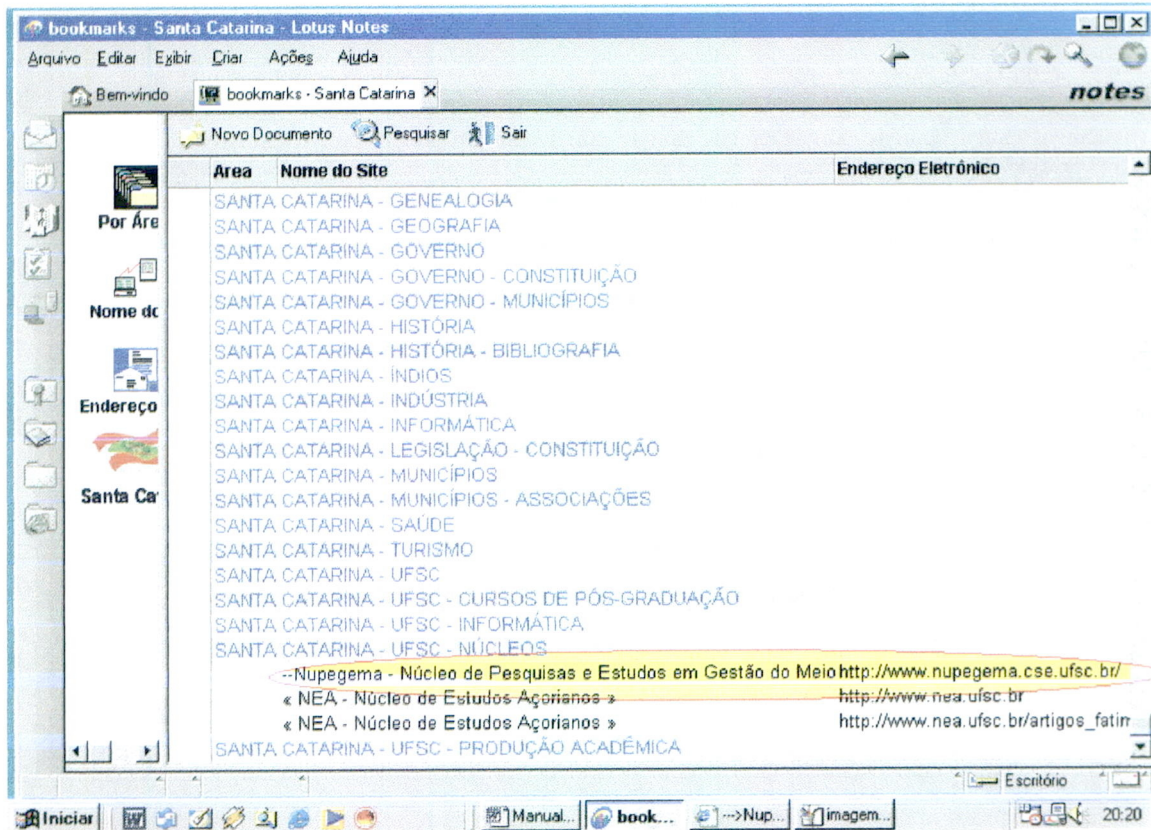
bookmarks - Santa Catarina - Lotus Notes

Arquivo Editar Exibir Criar Ações Ajuda

notes

Bem-vindo | bookmarks - Santa Catarina ×

Novo Documento | Pesquisar | Sair

Por Áre

Nome dc

Endereço

Santa Ca

| Area | Nome do Site | Endereço Eletrônico |
|---|---|---|
| | SANTA CATARINA - GENEALOGIA | |
| | SANTA CATARINA - GEOGRAFIA | |
| | SANTA CATARINA - GOVERNO | |
| | SANTA CATARINA - GOVERNO - CONSTITUIÇÃO | |
| | SANTA CATARINA - GOVERNO - MUNICÍPIOS | |
| | SANTA CATARINA - HISTÓRIA | |
| | SANTA CATARINA - HISTÓRIA - BIBLIOGRAFIA | |
| | SANTA CATARINA - ÍNDIOS | |
| | SANTA CATARINA - INDÚSTRIA | |
| | SANTA CATARINA - INFORMÁTICA | |
| | SANTA CATARINA - LEGISLAÇÃO - CONSTITUIÇÃO | |
| | SANTA CATARINA - MUNICÍPIOS | |
| | SANTA CATARINA - MUNICÍPIOS - ASSOCIAÇÕES | |
| | SANTA CATARINA - SAÚDE | |
| | SANTA CATARINA - TURISMO | |
| | SANTA CATARINA - UFSC | |
| | SANTA CATARINA - UFSC - CURSOS DE PÓS-GRADUAÇÃO | |
| | SANTA CATARINA - UFSC - INFORMÁTICA | |
| | SANTA CATARINA - UFSC - NÚCLEOS | |
| | --Nupegema - Núcleo de Pesquisas e Estudos em Gestão do Meio | http://www.nupegema.cse.ufsc.br/ |
| | « NEA - Núcleo de Estudos Açorianos » | http://www.nea.ufsc.br |
| | « NEA - Núcleo de Estudos Açorianos » | http://www.nea.ufsc.br/artigos_fatir |
| | SANTA CATARINA - UFSC - PRODUÇÃO ACADÊMICA | |

Escritório

Iniciar | Manual... | book... | -->Nup... | imagem... | 20:20